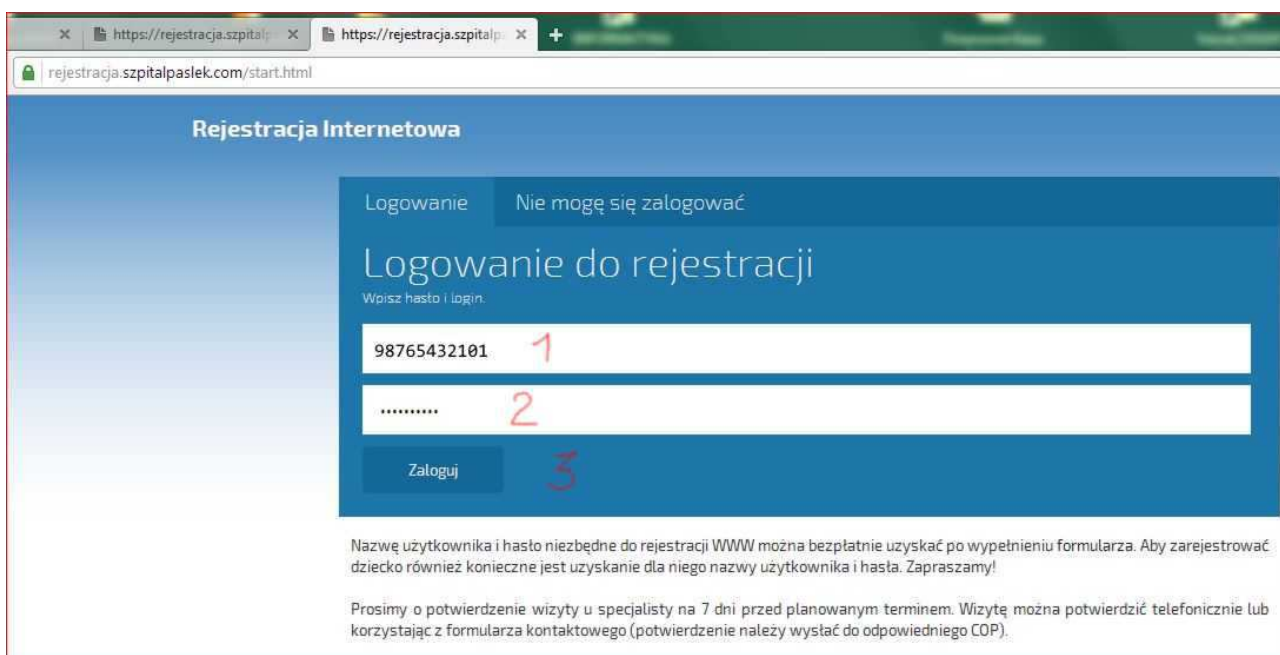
https://rejestracja.szpitalp ×
https://rejestracja.szpitalp ×
rejestracja.szpitalpaslek.com/start.html

Rejestracja Internetowa

Logowanie
Nie mogę się zalogować

Logowanie do rejestracji
Wpisz hasło i login.

98765432101 1

.......... 2

Zaloguj 3

Nazwę użytkownika i hasło niezbędne do rejestracji WWW można bezpłatnie uzyskać po wypełnieniu formularza. Aby zarejestrować dziecko również konieczne jest uzyskanie dla niego nazwy użytkownika i hasła. Zapraszamy!

Prosimy o potwierdzenie wizyty u specjalisty na 7 dni przed planowanym terminem. Wizytę można potwierdzić telefonicznie lub korzystając z formularza kontaktowego (potwierdzenie należy wysłać do odpowiedniego COP).